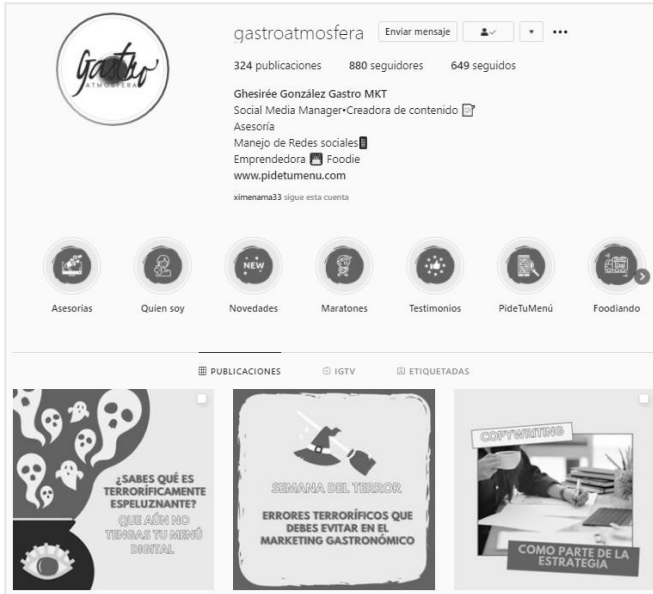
Gastro
ATMOSFERA

gastroatmosfera

Enviar mensaje

324 publicaciones 880 seguidores 649 seguidos

Ghesirée González Gastro MKT
Social Media Manager•Creadora de contenido 📝
Asesoría
Manejo de Redes sociales📱
Emprendedora 🍔 Foodie
www.pidetumenu.com

ximenama33 sigue esta cuenta

NEW

Asesorias Quien soy Novedades Maratones Testimonios PideTuMenú Foodiando

PUBLICACIONES IGTV ETIQUETADAS

¿SABES QUÉ ES TERRORÍFICAMENTE ESPELUZNANTE? QUE AÚN NO TENGAS TU MENÚ DIGITAL

SEMANA DEL TERROR
ERRORES TERRORÍFICOS QUE DEBES EVITAR EN EL MARKETING GASTRONÓMICO

COPYWRITING
COMO PARTE DE LA ESTRATEGIA